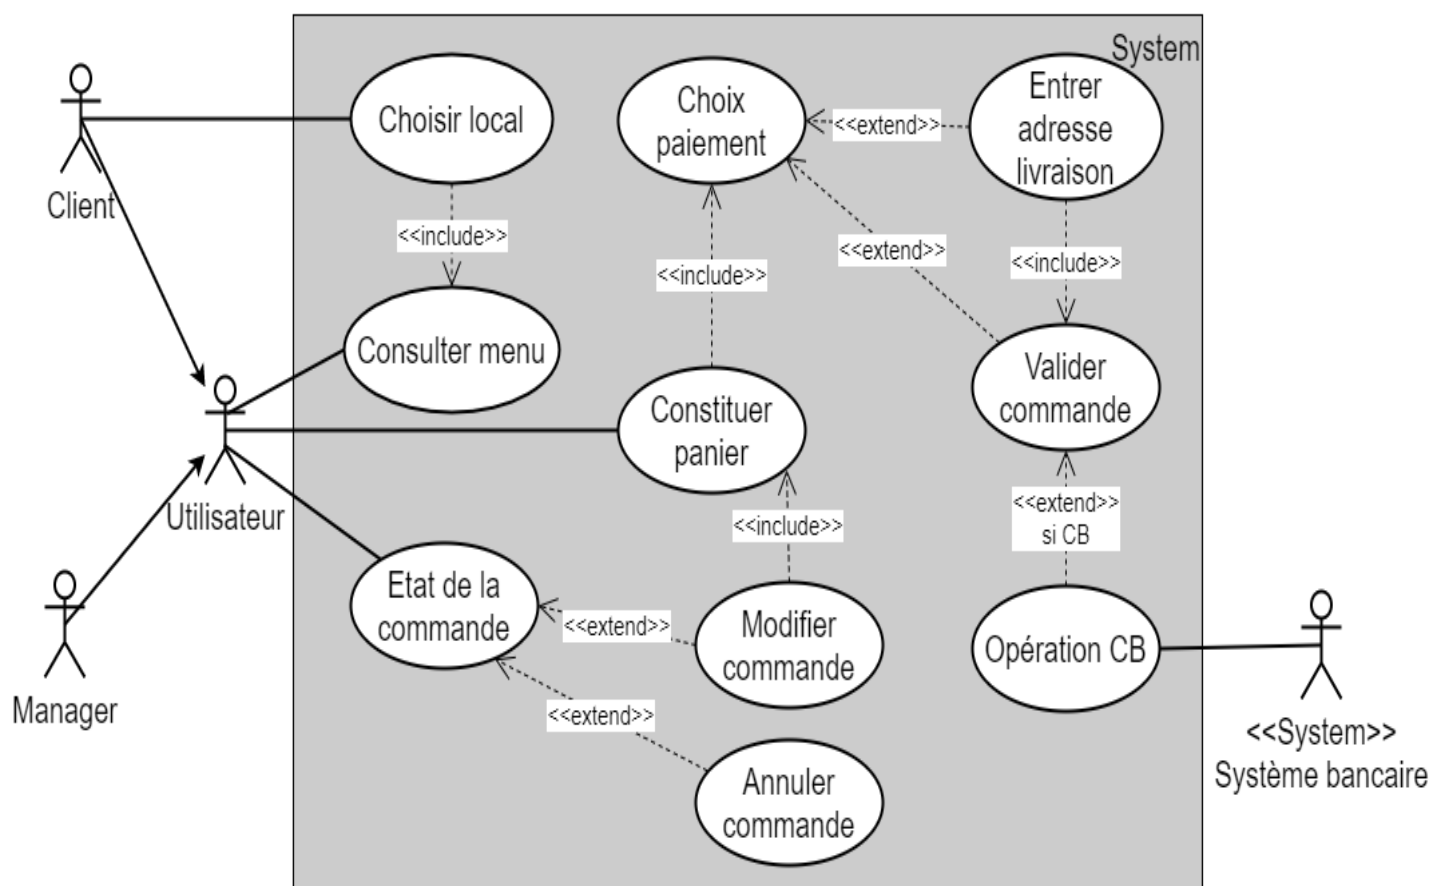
System

Client

Utilisateur

Manager

Choisir local

<<include>>

Consulter menu

Choix paiement

<<extend>>

Entrer adresse livraison

<<include>>

<<extend>>

<<include>>

Valider commande

Constituer panier

<<include>>

<<extend>> si CB

Etat de la commande

<<extend>>

Modifier commande

Opération CB

<<extend>>

Annuler commande

<<System>> Système bancaire